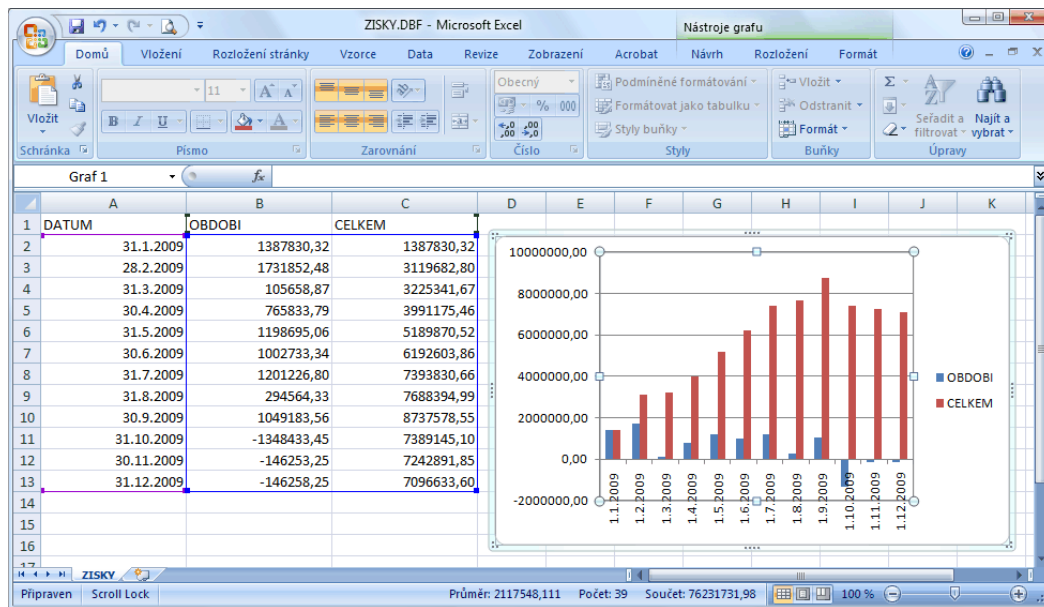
ZISKY.DBF - Microsoft Excel

Nástroje grafu

Domů Vložení Rozložení stránky Vzorce Data Revize Zobrazení Acrobat Návrh Rozložení Formát

Vložit
Schránka
11
Písmo
Zarovnání
Obecný
% 000
Číslo
Podmíněné formátování
Formátovat jako tabulku
Styly buňky
Styly
Vložit
Odstranit
Formát
Buňky
Seřadit a filtrovat
Najít a vybrat
Úpravy

Graf 1
$f_x$

| | A | B | C |
|---|---|---|---|
| 1 | DATUM | OBDOBI | CELKEM |
| 2 | 31.1.2009 | 1387830,32 | 1387830,32 |
| 3 | 28.2.2009 | 1731852,48 | 3119682,80 |
| 4 | 31.3.2009 | 105658,87 | 3225341,67 |
| 5 | 30.4.2009 | 765833,79 | 3991175,46 |
| 6 | 31.5.2009 | 1198695,06 | 5189870,52 |
| 7 | 30.6.2009 | 1002733,34 | 6192603,86 |
| 8 | 31.7.2009 | 1201226,80 | 7393830,66 |
| 9 | 31.8.2009 | 294564,33 | 7688394,99 |
| 10 | 30.9.2009 | 1049183,56 | 8737578,55 |
| 11 | 31.10.2009 | -1348433,45 | 7389145,10 |
| 12 | 30.11.2009 | -146253,25 | 7242891,85 |
| 13 | 31.12.2009 | -146258,25 | 7096633,60 |
| 14 | | | |
| 15 | | | |
| 16 | | | |

D E F G H I J K

10000000,00
8000000,00
6000000,00
4000000,00
2000000,00
0,00
-2000000,00

1.1.2009 1.2.2009 1.3.2009 1.4.2009 1.5.2009 1.6.2009 1.7.2009 1.8.2009 1.9.2009 1.10.2009 1.11.2009 1.12.2009

OBDOBI
CELKEM

ZISKY

Připraven Scroll Lock Průměr: 2117548,111 Počet: 39 Součet: 76231731,98 100 %